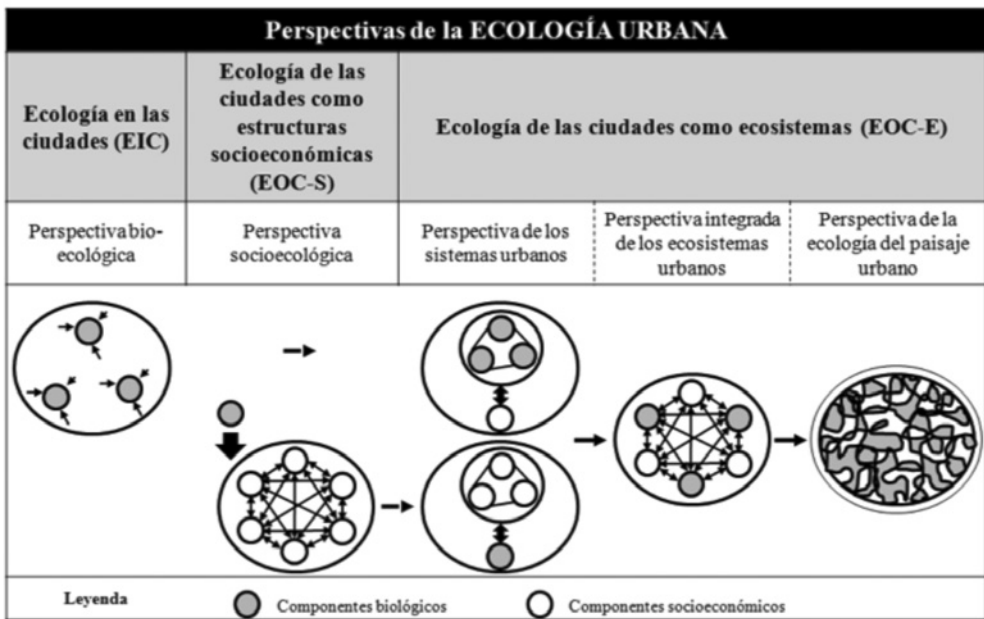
Perspectivas de la ECOLOGÍA URBANA

| Ecología en las ciudades (EIC) | Ecología de las ciudades como estructuras socioeconómicas (EOC-S) | Ecología de las ciudades como ecosistemas (EOC-E) | | |
|---|---|---|---|---|
| Perspectiva bio-ecológica | Perspectiva socioecológica | Perspectiva de los sistemas urbanos | Perspectiva integrada de los ecosistemas urbanos | Perspectiva de la ecología del paisaje urbano |

Leyenda
Componentes biológicos
Componentes socioeconómicos